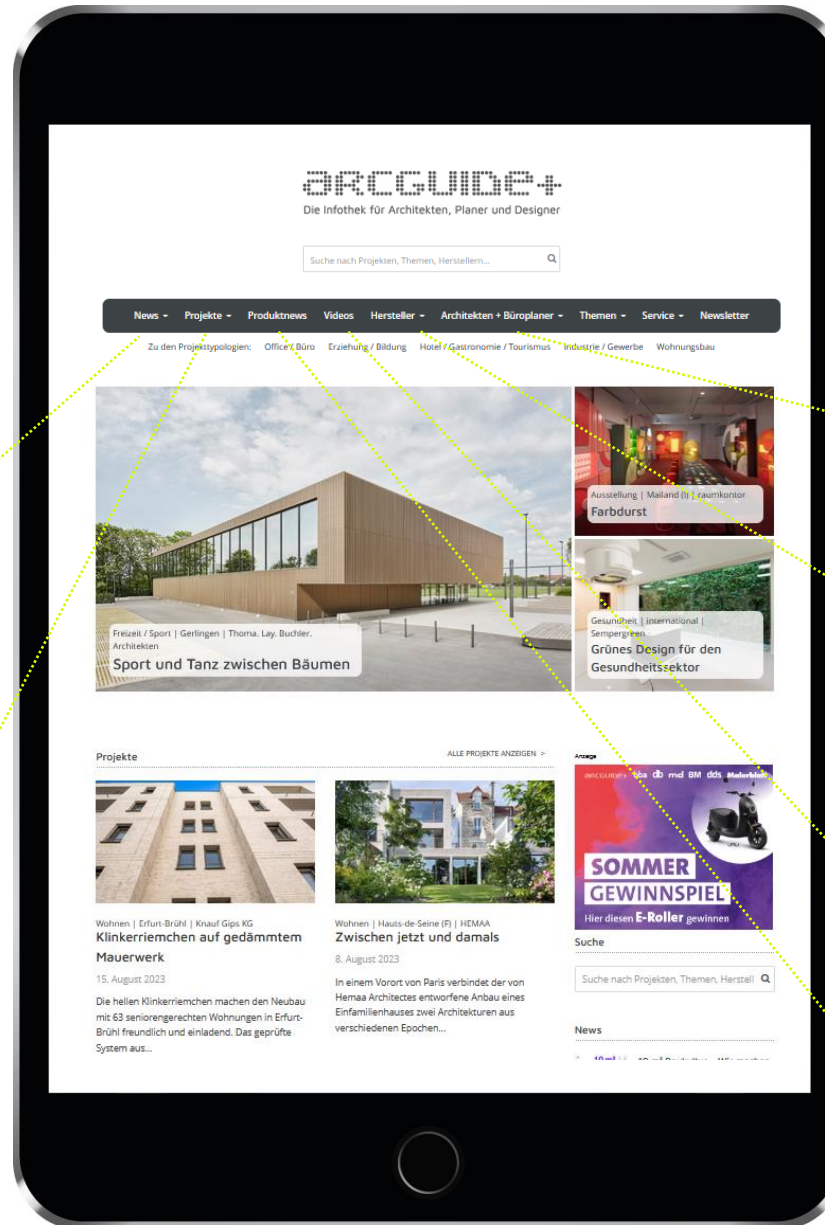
arcguide+
Die Infothek für Architekten, Planer und Designer

Suche nach Projekten, Themen, Herstellern...

News ▾ Projekte ▾ Produktnews Videos Hersteller ▾ Architekten + Büroplaner ▾ Themen ▾ Service ▾ Newsletter

Zu den Projekttypologien: Office / Büro Erziehung / Bildung Hotel / Gastronomie / Tourismus Industrie / Gewerbe Wohnungsbau

Freizeit / Sport | Gerlingen | Thoma. Lay. Buchler. Architekten
Sport und Tanz zwischen Bäumen

Ausstellung | Mailand (I) | raumkontor
Farbdurst

Gesundheit | international | Sempergreen
Grünes Design für den Gesundheitssektor

Projekte
ALLE PROJEKTE ANZEIGEN >

Wohnen | Erfurt-Brühl | Knauf Gips KG
Klinkerriemchen auf gedämmtem Mauerwerk
15. August 2023
Die hellen Klinkerriemchen machen den Neubau mit 63 seniorengerechten Wohnungen in Erfurt-Brühl freundlich und einladend. Das geprüfte System aus...

Wohnen | Hauts-de-Seine (F) | HEMAA
Zwischen jetzt und damals
8. August 2023
In einem Vorort von Paris verbindet der von Hemaa Architectes entworfene Anbau eines Einfamilienhauses zwei Architekturen aus verschiedenen Epochen...

Anzeige
arcguide+ sba db md BM dds Malerblatt
SOMMER GEWINNSPIEL
Hier diesen E-Roller gewinnen

Suche
Suche nach Projekten, Themen, Herstell

News